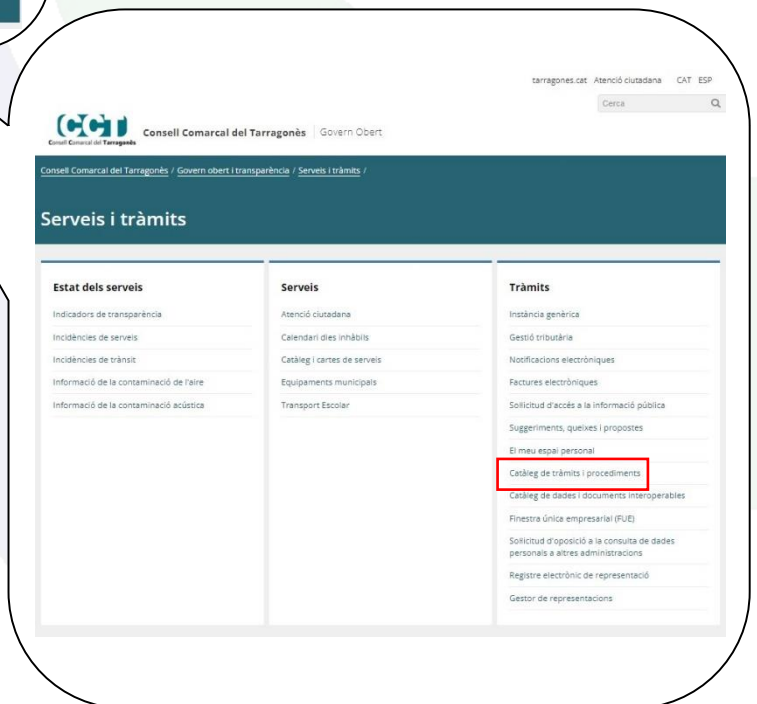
tarragones.cat Atenció ciutadana CAT ESP

Cerca

CCT Consell Comarcal del Tarragonès

Consell Comarcal del Tarragonès | Govern Obert

Consell Comarcal del Tarragonès / Govern obert i transparència / Serveis i tràmits /

Serveis i tràmits

Estat dels serveis

Indicadors de transparència

Incidències de serveis

Incidències de trànsit

Informació de la contaminació de l'aire

Informació de la contaminació acústica

Serveis

Atenció ciutadana

Calendari dies inhàbils

Catàleg i cartes de serveis

Equipaments municipals

Transport Escolar

Tràmits

Instància genèrica

Gestió tributària

Notificacions electròniques

Factures electròniques

Sol·licitud d'accés a la informació pública

Suggeriments, queixes i propostes

El meu espai personal

Catàleg de tràmits i procediments

Catàleg de dades i documents interoperables

Finestra única empresarial (FUE)

Sol·licitud d'oposició a la consulta de dades personals a altres administracions

Registre electrònic de representació

Gestor de representacions